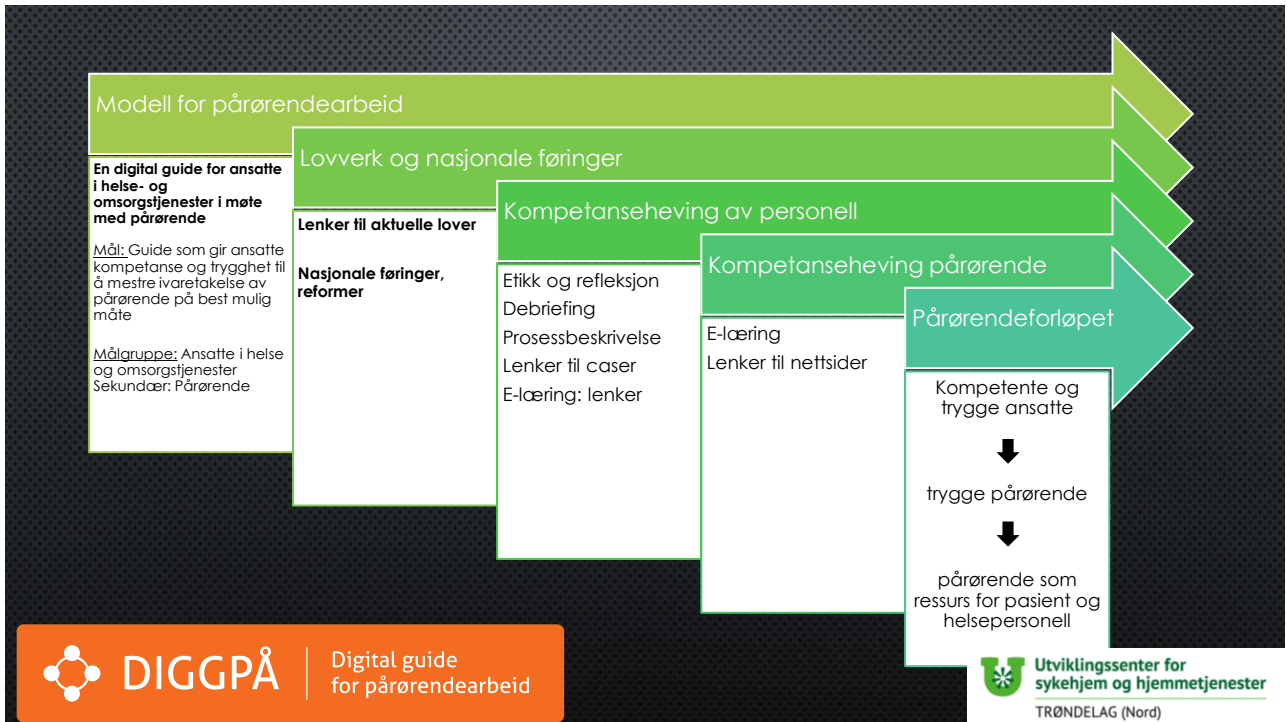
Modell for pårørendearbeid

En digital guide for ansatte i helse- og omsorgstjenester i møte med pårørende

Mål: Guide som gir ansatte kompetanse og trygghet til å mestre ivaretakelse av pårørende på best mulig måte

Målgruppe: Ansatte i helse og omsorgstjenester
Sekundær: Pårørende

Lovverk og nasjonale føringer

Lenker til aktuelle lover

Nasjonale føringer, reformer

Kompetanseheving av personell

Etikk og refleksjon
Debriefing
Prosessbeskrivelse
Lenker til caser
E-læring: lenker

Kompetanseheving pårørende

E-læring
Lenker til nettsider

Pårørendeforløpet

Kompetente og trygge ansatte

trygge pårørende

pårørende som ressurs for pasient og helsepersonell

DIGGPÅ | Digital guide for pårørendearbeid

Utviklingssenter for sykehjem og hjemmetjenester
TRØNDELAG (Nord)